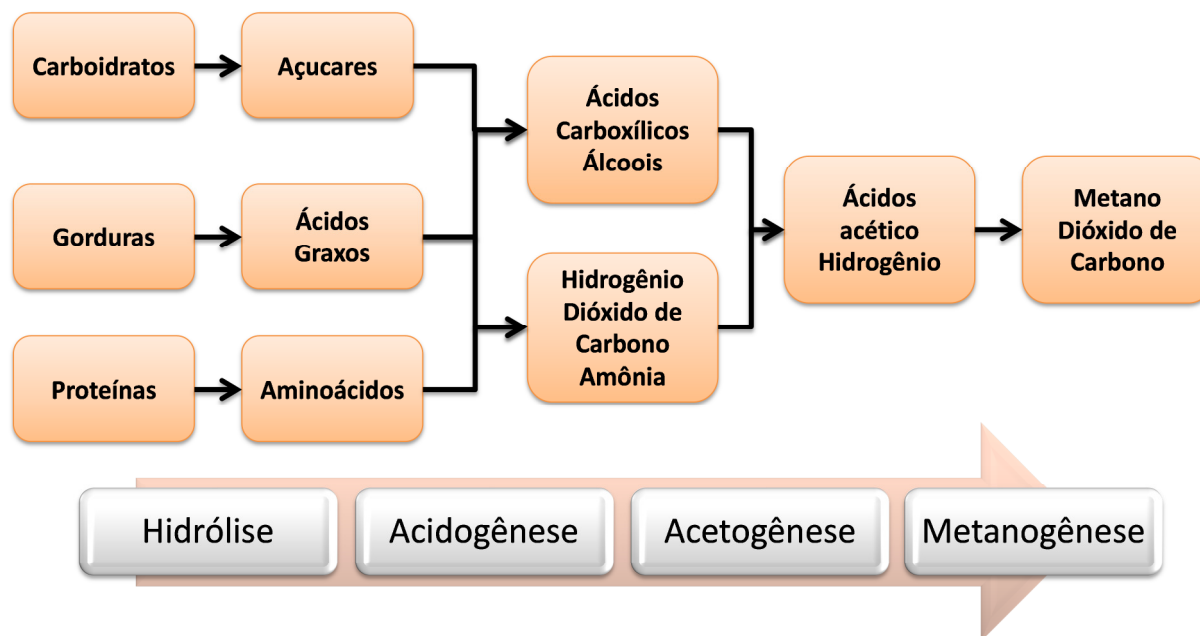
Carboidratos

Açucares

Gorduras

Ácidos Graxos

Proteínas

Aminoácidos

Ácidos Carboxílicos Álcoois

Hidrogênio Dióxido de Carbono Amônia

Ácidos acético Hidrogênio

Metano Dióxido de Carbono

Hidrólise

Acidogênese

Acetogênese

Metanogênese